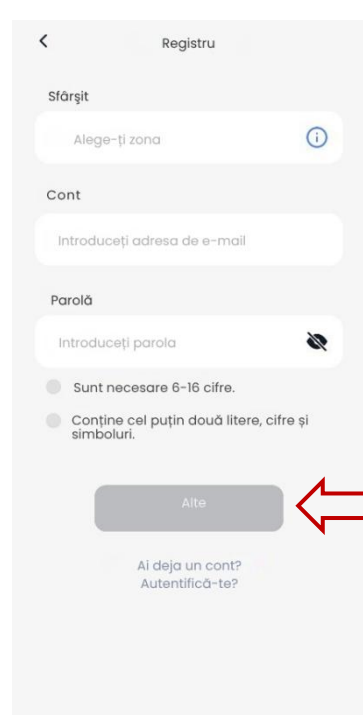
<
Registru

Sfârșit

Alege-ți zona

Cont

Introduceți adresa de e-mail

Parolă

Introduceți parola

Sunt necesare 6-16 cifre.

Conține cel puțin două litere, cifre și simboluri.

Alte

Ai deja un cont?
Autentifică-te?